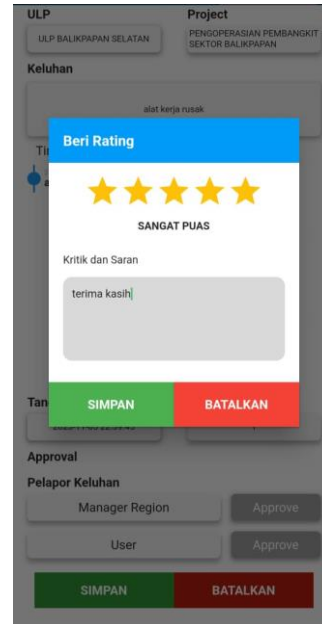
ULP
ULP BALIKPAPAN SELATAN
Project
PENGOPERASIAN PEMBANGKIT SEKTOR BALIKPAPAN
Keluhan
alat kerja rusak
Ti
a
Beri Rating
SANGAT PUAS
Kritik dan Saran
terima kasih
SIMPAN
BATALKAN
Tan
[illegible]
Approval
Pelapor Keluhan
Manager Region
Approve
User
Approve
SIMPAN
BATALKAN